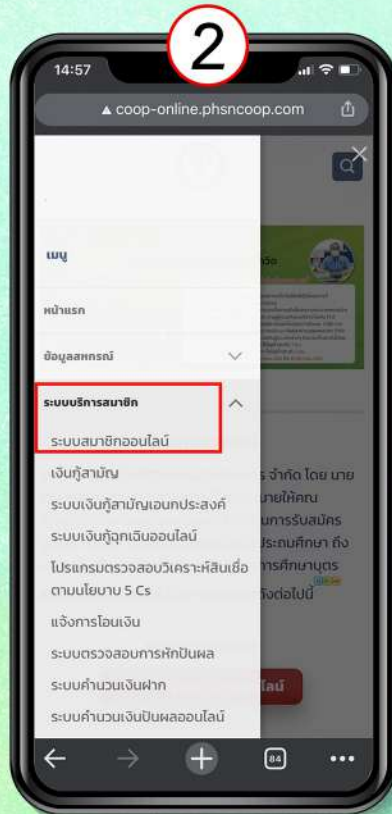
2

14:57

▲ coop-online.phsncoop.com

เมนู

หน้าแรก

ข้อมูลสหกรณ์

ระบบบริการสมาชิก

ระบบสมาชิกออนไลน์

เงินกู้สามัญ

ระบบเงินกู้สามัญเอนกประสงค์

ระบบเงินกู้ฉุกเฉินออนไลน์

โปรแกรมตรวจสอบวิเคราะห์สินเชื่อตามนโยบาย 5 Cs

แจ้งการโอนเงิน

ระบบตรวจสอบการหักปันผล

ระบบคำนวนเงินฝาก

ระบบคำนวนเงินปันผลออนไลน์

ส จำกัด โดย นาย

นายให้คณ

นการรับสมัคร

ประถมศึกษา ถึง

การศึกษาบุตร

ตั้งต่อไปนี้

ไลน์

84